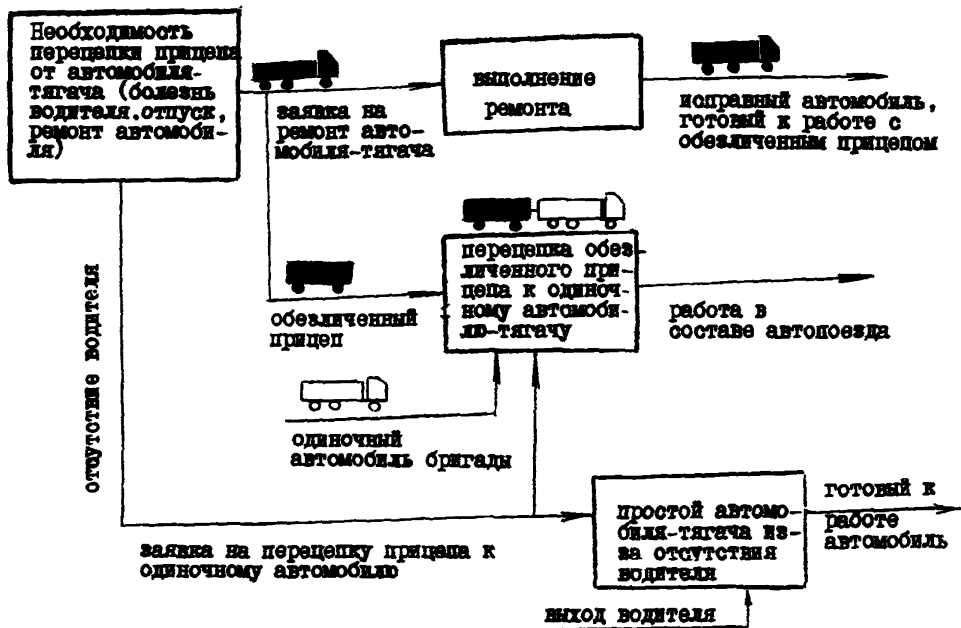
Необходимость перецепки прицепа от автомобиля-тягача (болезнь водителя.отпуск, ремонт автомобиля)

заявка на ремонт автомобиля-тягача

выполнение ремонта

исправный автомобиль, готовый к работе с обезличенным прицепом

отсутствие водителя

обезличенный прицеп

перецепка обезличенного прицепа к одиночному автомобилю-тягачу

работа в составе автопоезда

одиночный автомобиль бригады

простой автомобиля-тягача из-за отсутствия водителя

готовый к работе автомобиль

заявка на перецепку прицепа к одиночному автомобилю

выход водителя